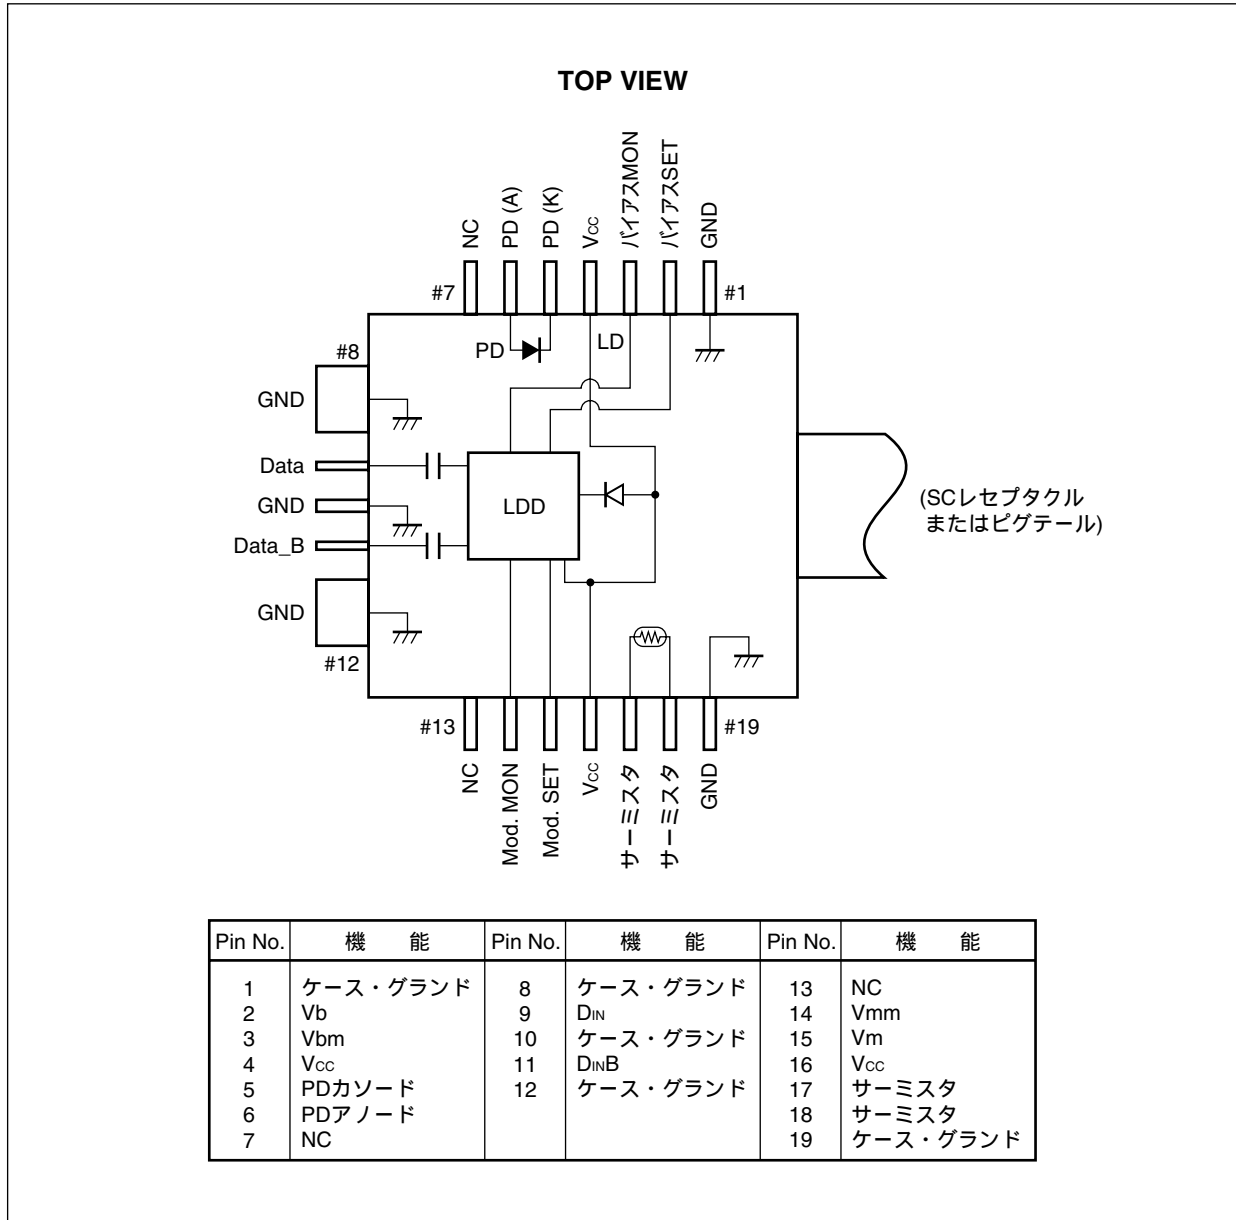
TOP VIEW

NC
PD (A)
PD (K)
$V_{CC}$
バイアスMON
バイアスSET
GND

#7
#1
PD
LD
#8
GND
Data
GND
Data_B
GND
LDD
(SCレセプタクル またはピグテール)
#12
#13
#19

NC
Mod. MON
Mod. SET
$V_{CC}$
サーミスタ
サーミスタ
GND

| Pin No. | 機　能 | Pin No. | 機　能 | Pin No. | 機　能 |
|---|---|---|---|---|---|
| 1 | ケース・グランド | 8 | ケース・グランド | 13 | NC |
| 2 | Vb | 9 | $D_{IN}$ | 14 | Vmm |
| 3 | Vbm | 10 | ケース・グランド | 15 | Vm |
| 4 | $V_{CC}$ | 11 | $D_{IN}B$ | 16 | $V_{CC}$ |
| 5 | PDカソード | 12 | ケース・グランド | 17 | サーミスタ |
| 6 | PDアノード | | | 18 | サーミスタ |
| 7 | NC | | | 19 | ケース・グランド |